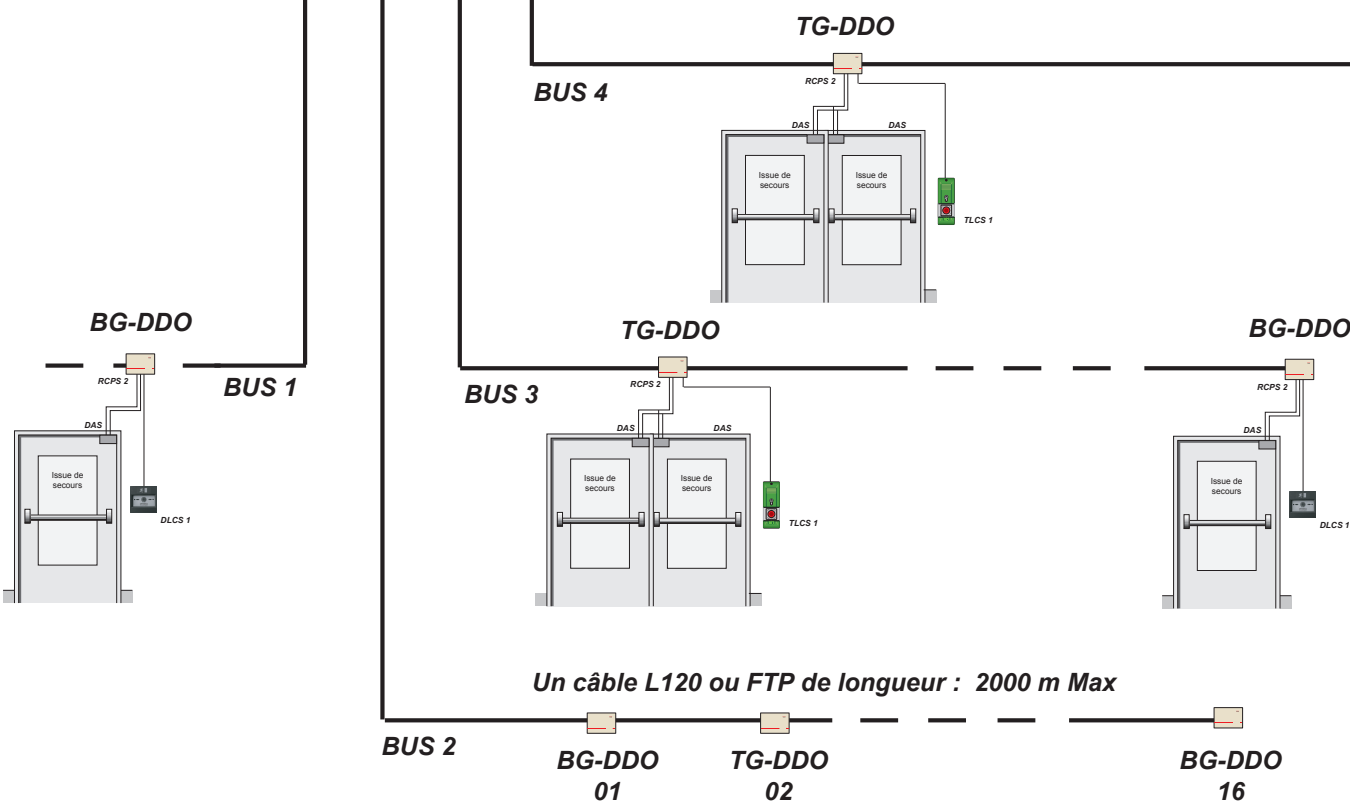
TG-DDO

RCPS 2

BUS 4

DAS

DAS

Issue de secours

Issue de secours

TLCS 1

BG-DDO

RCPS 2

BUS 1

DAS

Issue de secours

DLCS 1

TG-DDO

RCPS 2

BUS 3

DAS

DAS

Issue de secours

Issue de secours

TLCS 1

BG-DDO

RCPS 2

DAS

Issue de secours

DLCS 1

Un câble L120 ou FTP de longueur : 2000 m Max

BUS 2

BG-DDO 01

TG-DDO 02

BG-DDO 16